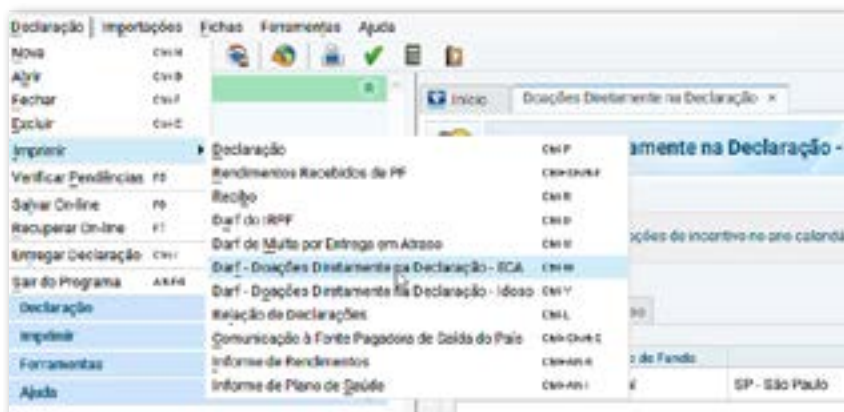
Declaração | Importações Fichas Ferramentas Ajuda
Nova Ctrl+N
Abrir Ctrl+B
Fechar Ctrl+F
Excluir Ctrl+E
Imprimir
Verificar Pendências F3
Salvar On-line F6
Recuperar On-line F7
Entregar Declaração Ctrl+
Sair do Programa Alt+F4
Declaração
Imprimir
Ferramentas
Ajuda

Declaração Ctrl+P
Rendimentos Recebidos de PF Ctrl+Shift+F
Recibo Ctrl+R
Darf do IRPF Ctrl+D
Darf de Multa por Entrega em Atraso Ctrl+U
Darf - Doações Diretamente na Declaração - ECA Ctrl+W
Darf - Doações Diretamente na Declaração - Idoso Ctrl+Y
Relação de Declarações Ctrl+L
Comunicação à Fonte Pagadora de Saída do País Ctrl+Shift+C
Informe de Rendimentos Ctrl+Alt+R
Informe de Plano de Saúde Ctrl+Alt+I

Início Doações Diretamente na Declaração ×
amente na Declaração -
ações de incentivo no ano calendá
de Fundo
SP - São Paulo